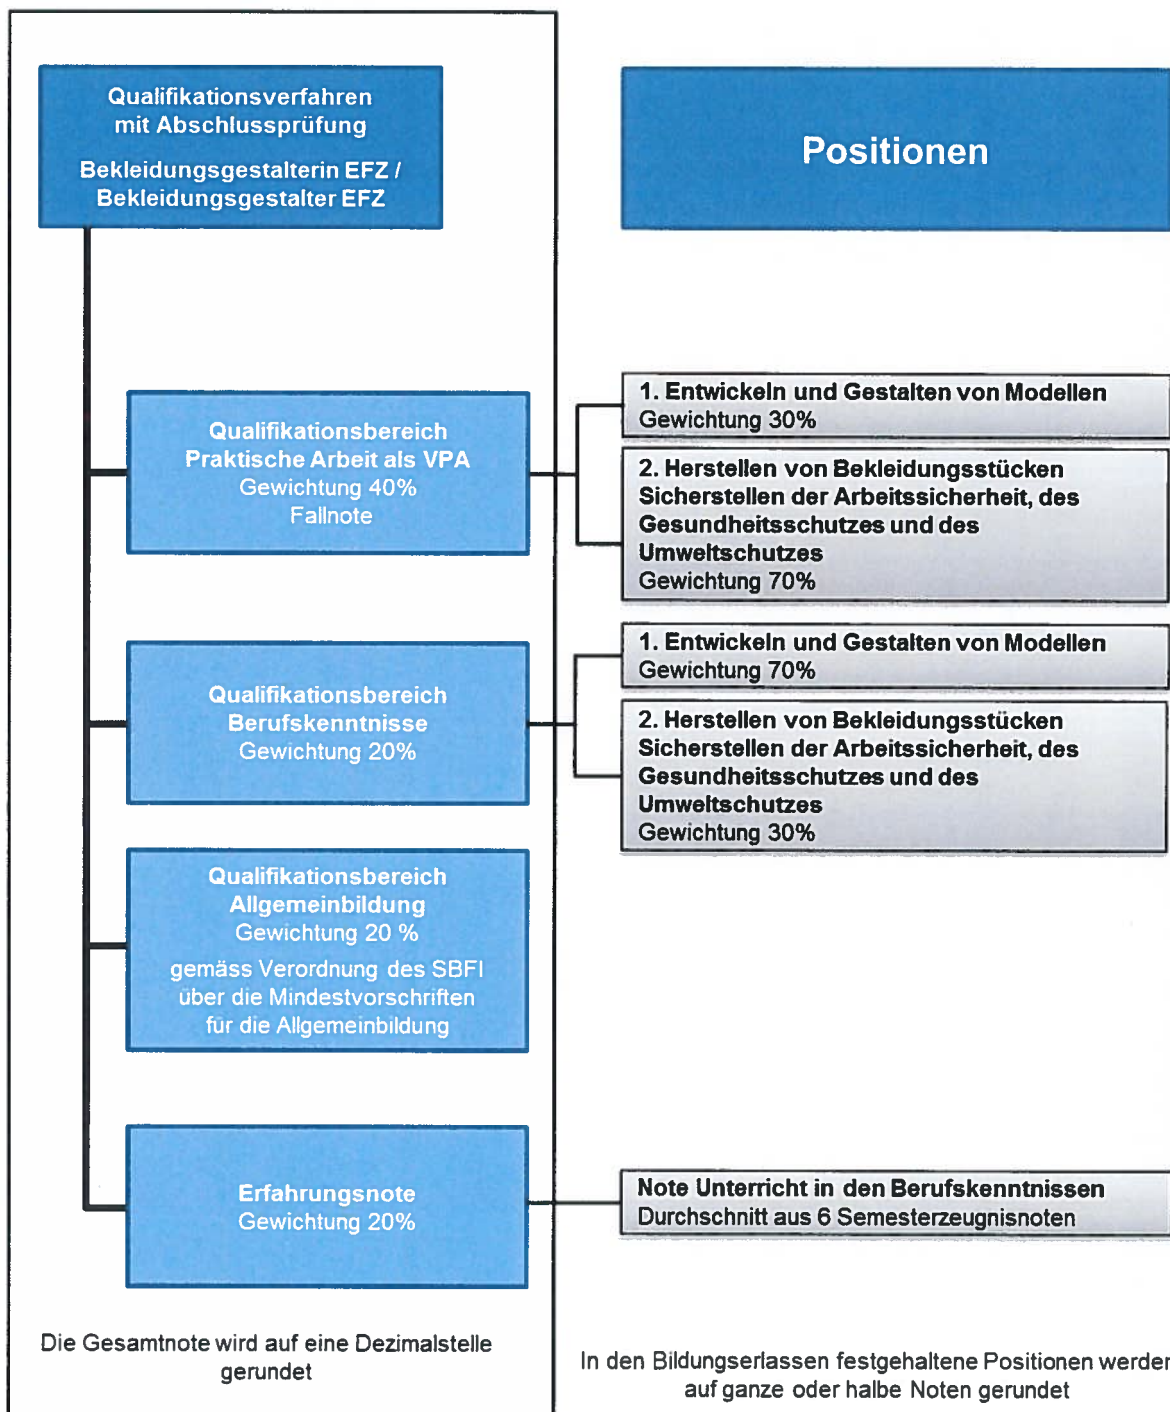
Qualifikationsverfahren mit Abschlussprüfung

Bekleidungsgestalterin EFZ / Bekleidungsgestalter EFZ

Positionen

Qualifikationsbereich
Praktische Arbeit als VPA
Gewichtung 40%
Fallnote

1. Entwickeln und Gestalten von Modellen
Gewichtung 30%

2. Herstellen von Bekleidungsstücken
Sicherstellen der Arbeitssicherheit, des Gesundheitsschutzes und des Umweltschutzes
Gewichtung 70%

Qualifikationsbereich
Berufskenntnisse
Gewichtung 20%

1. Entwickeln und Gestalten von Modellen
Gewichtung 70%

2. Herstellen von Bekleidungsstücken
Sicherstellen der Arbeitssicherheit, des Gesundheitsschutzes und des Umweltschutzes
Gewichtung 30%

Qualifikationsbereich
Allgemeinbildung
Gewichtung 20 %
gemäss Verordnung des SBFI über die Mindestvorschriften für die Allgemeinbildung

Erfahrungsnote
Gewichtung 20%

Note Unterricht in den Berufskenntnissen
Durchschnitt aus 6 Semesterzeugnisnoten

Die Gesamtnote wird auf eine Dezimalstelle gerundet

In den Bildungserlassen festgehaltene Positionen werder auf ganze oder halbe Noten gerundet